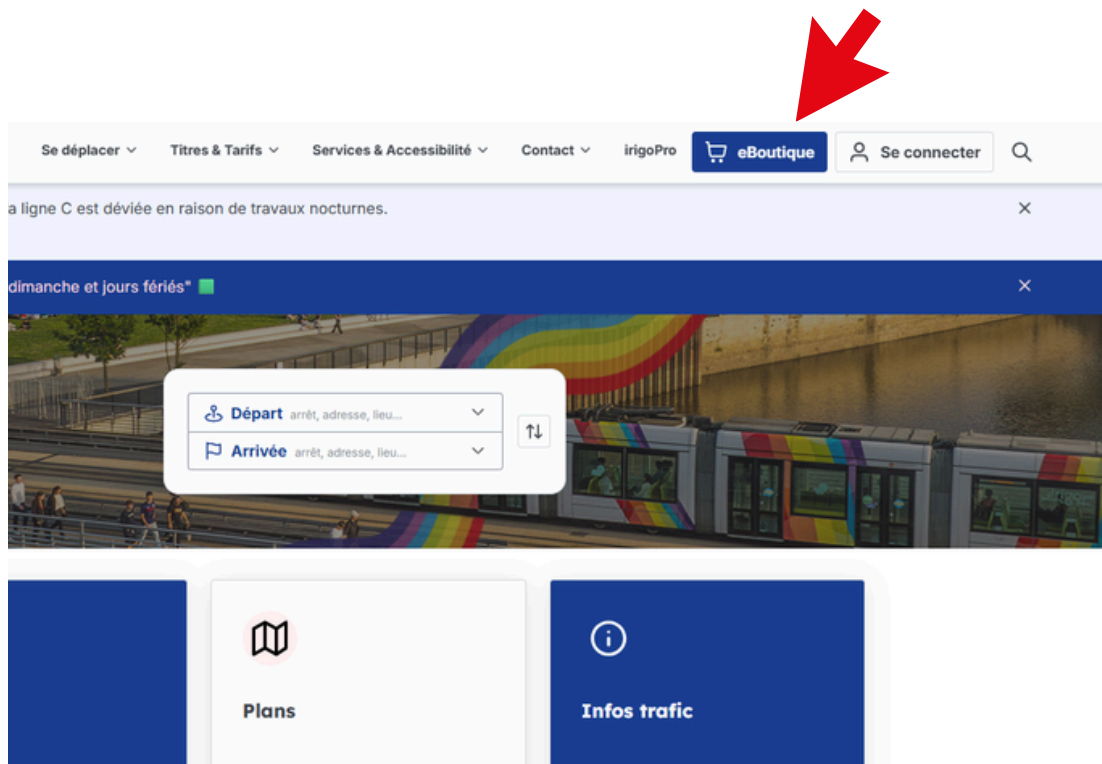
Se déplacer Titres & Tarifs Services & Accessibilité Contact irigoPro eBoutique Se connecter

a ligne C est déviée en raison de travaux nocturnes. ×

dimanche et jours fériés" ×

Départ arrêt, adresse, lieu...

Arrivée arrêt, adresse, lieu...

Plans

Infos trafic